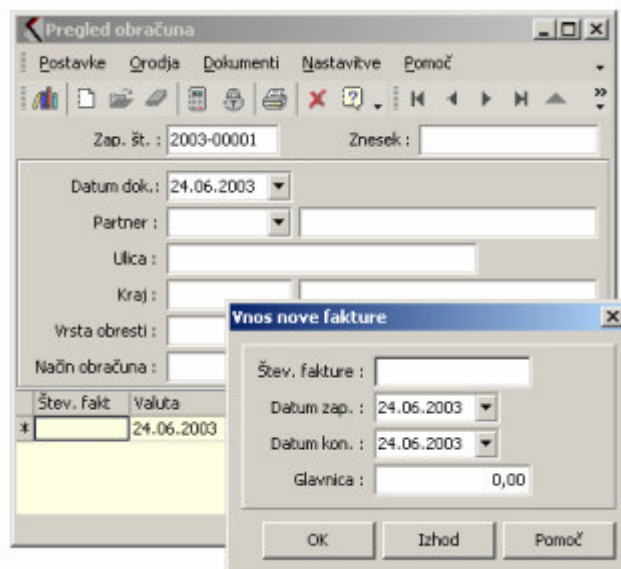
Pregled obračuna

Postavke Orodja Dokumenti Nastavitve Pomoč

Zap. št. : 2003-00001 Znesek :

Datum dok.: 24.06.2003

Partner :

Ulica :

Kraj :

Vrsta obresti :

Način obračuna :

| Štev. fakt | Valuta |
|---|---|
| * | 24.06.2003 |

Vnos nove fakture

Štev. fakture :

Datum zap. : 24.06.2003

Datum kon. : 24.06.2003

Glavnica : 0,00

OK Izhod Pomoč